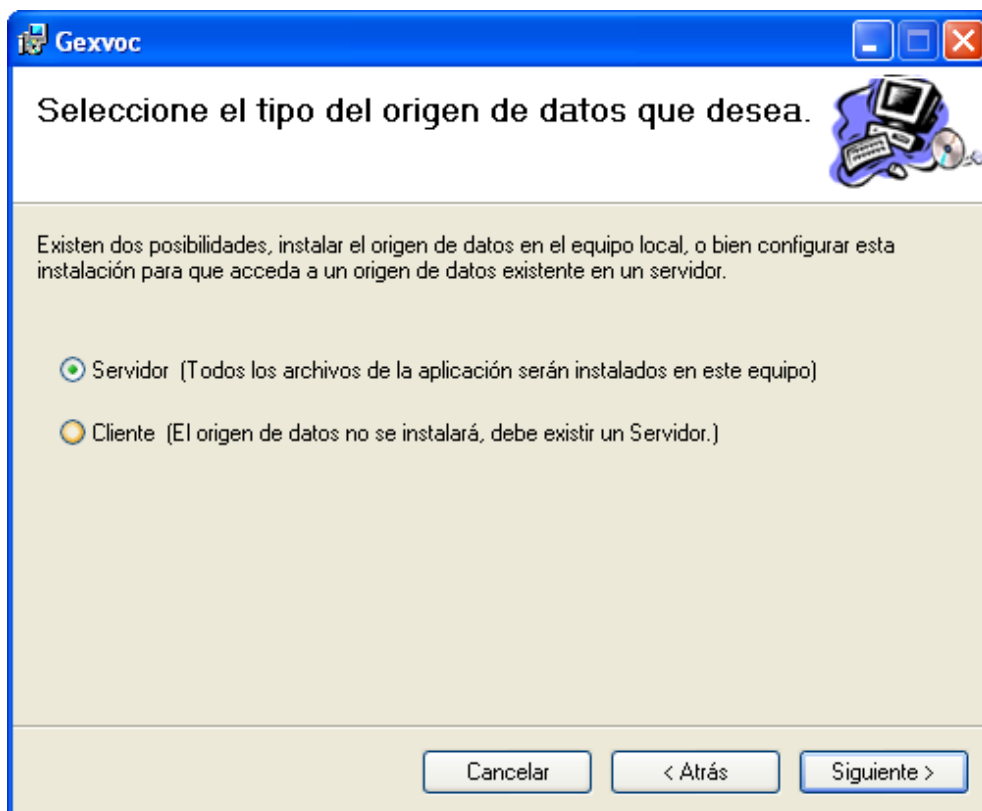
Gexvoc

Seleccione el tipo del origen de datos que desea.

Existen dos posibilidades, instalar el origen de datos en el equipo local, o bien configurar esta instalación para que acceda a un origen de datos existente en un servidor.

Servidor (Todos los archivos de la aplicación serán instalados en este equipo)

Cliente (El origen de datos no se instalará, debe existir un Servidor.)

Cancelar
< Atrás
Siguiente >